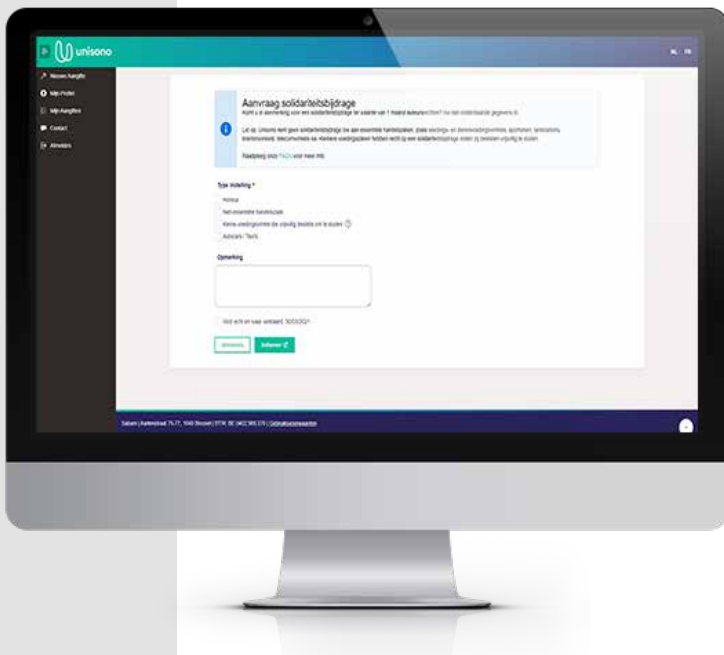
unisono

NL FR

Nieuwe Aangifte
Mijn Profiel
Mijn Aangiftes
Contact
Afmelden

Aanvraag solidariteitsbijdrage

Komt u in aanmerking voor een solidariteitsbijdrage ter waarde van 1 maand auteursrechten? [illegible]

Let op: Unisono kent geen solidariteitsbijdrage toe aan essentiële handelszaken, zoals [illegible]

Raadpleeg onze FAQ's voor meer info.

Type instelling *

Horeca
Niet-essentiële handelszaak
Kleine voedingswinkel die vrijwillig besloot om te sluiten
Autocars / Taxi's

Opmerking

Ik verklaar op eer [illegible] 30/03/2021

Annuleren Indienen

Sabam | Aarlenstraat 75-77, 1040 Brussel | BTW: BE 0402.989.270 | Gebruiksvoorwaarden